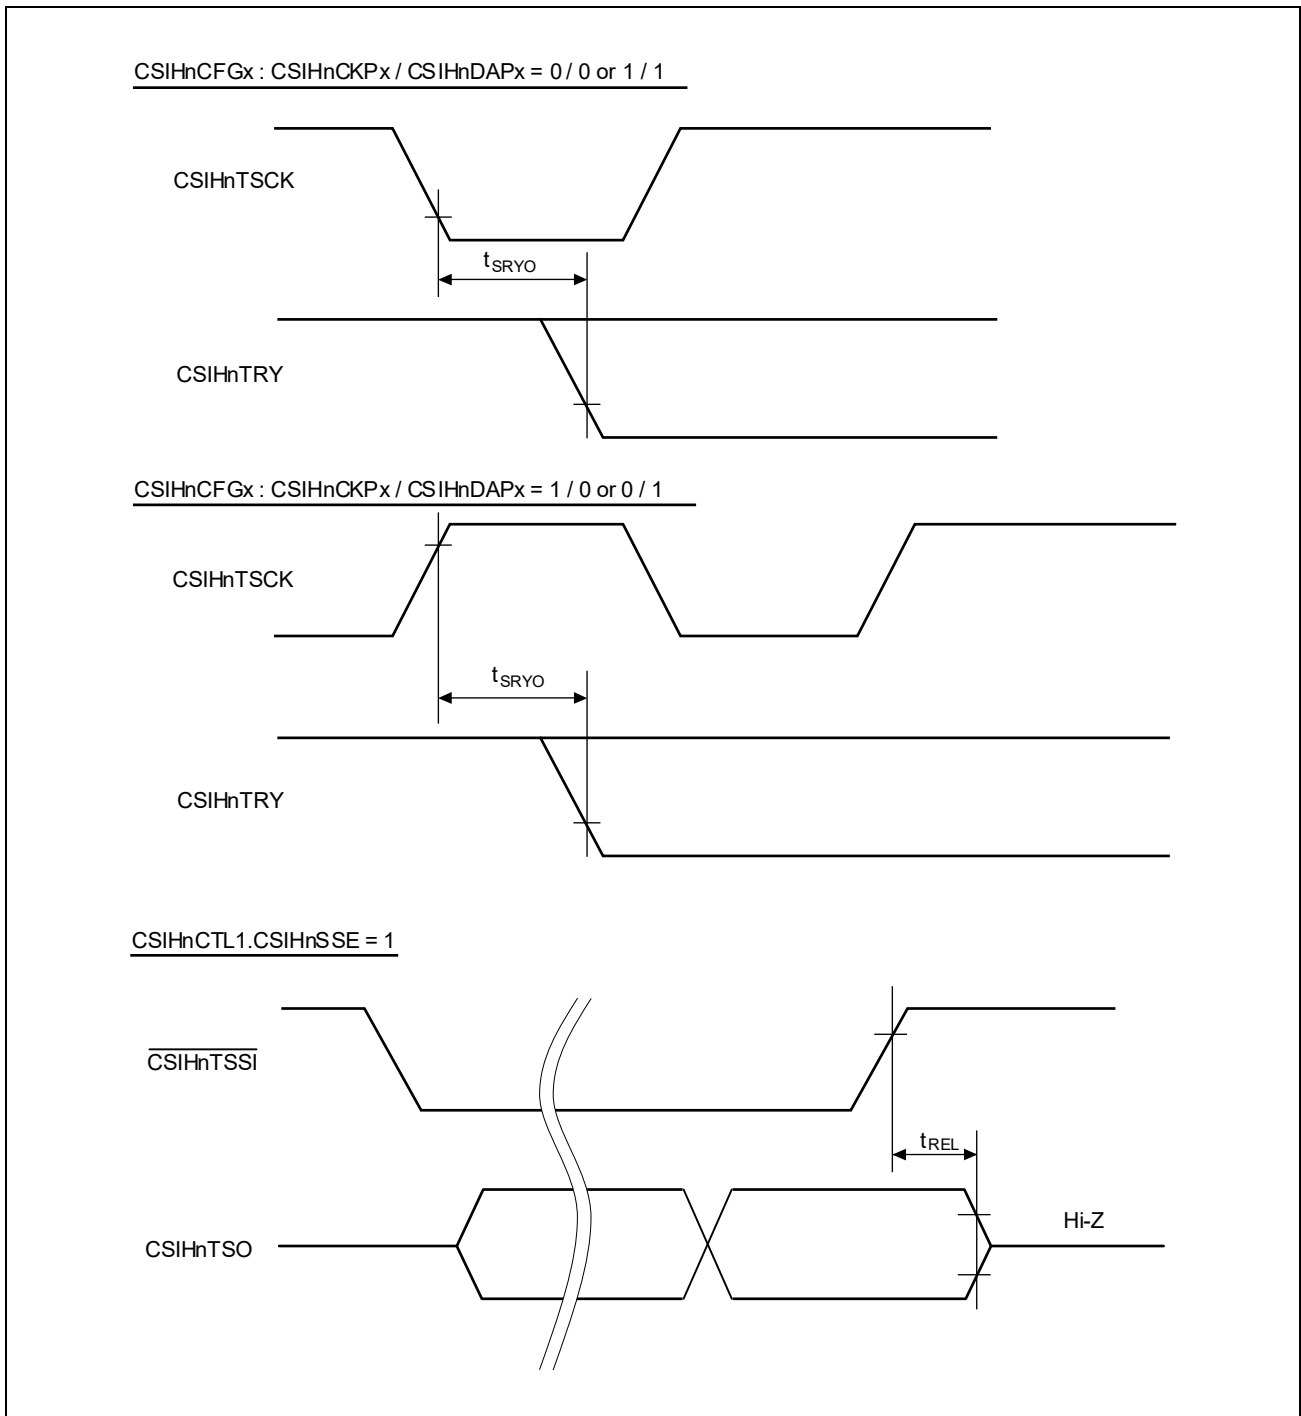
CSIHnCFGx : CSIHnCKPx / CSIHnDAPx = 0 / 0 or 1 / 1

CSIHnTSCK

$t_{SRYO}$

CSIHnTRY

CSIHnCFGx : CSIHnCKPx / CSIHnDAPx = 1 / 0 or 0 / 1

CSIHnTSCK

$t_{SRYO}$

CSIHnTRY

CSIHnCTL1.CSIHnSSE = 1

$\overline{CSIHnTSSI}$

$t_{REL}$

CSIHnTSO

Hi-Z